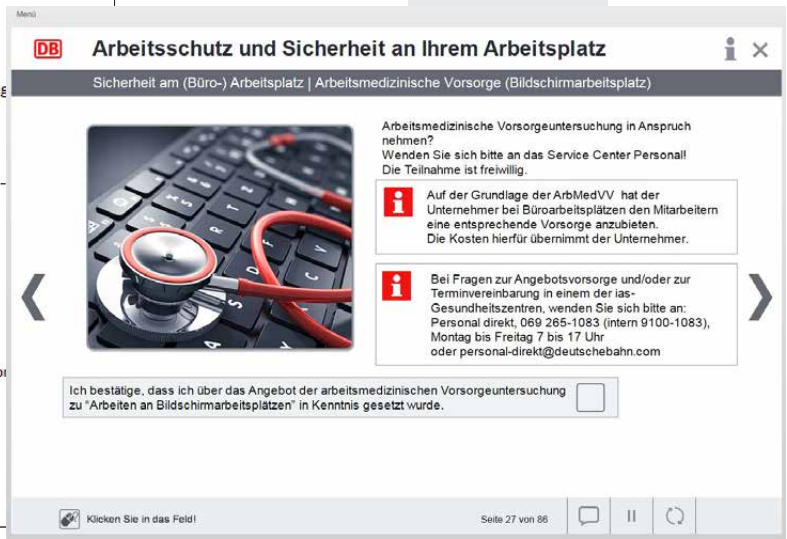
Menü

DB Arbeitsschutz und Sicherheit an Ihrem Arbeitsplatz

Sicherheit am (Büro-) Arbeitsplatz | Arbeitsmedizinische Vorsorge (Bildschirmarbeitsplatz)

Arbeitsmedizinische Vorsorgeuntersuchung in Anspruch nehmen?
Wenden Sie sich bitte an das Service Center Personal!
Die Teilnahme ist freiwillig.

Auf der Grundlage der ArbMedVV hat der Unternehmer bei Büroarbeitsplätzen den Mitarbeitern eine entsprechende Vorsorge anzubieten.
Die Kosten hierfür übernimmt der Unternehmer.

Bei Fragen zur Angebotsvorsorge und/oder zur Terminvereinbarung in einem der ias-Gesundheitszentren, wenden Sie sich bitte an:
Personal direkt, 069 265-1083 (intern 9100-1083),
Montag bis Freitag 7 bis 17 Uhr
oder personal-direkt@deutschebahn.com

Ich bestätige, dass ich über das Angebot der arbeitsmedizinischen Vorsorgeuntersuchung zu "Arbeiten an Bildschirmarbeitsplätzen" in Kenntnis gesetzt wurde.

Klicken Sie in das Feld!

Seite 27 von 86